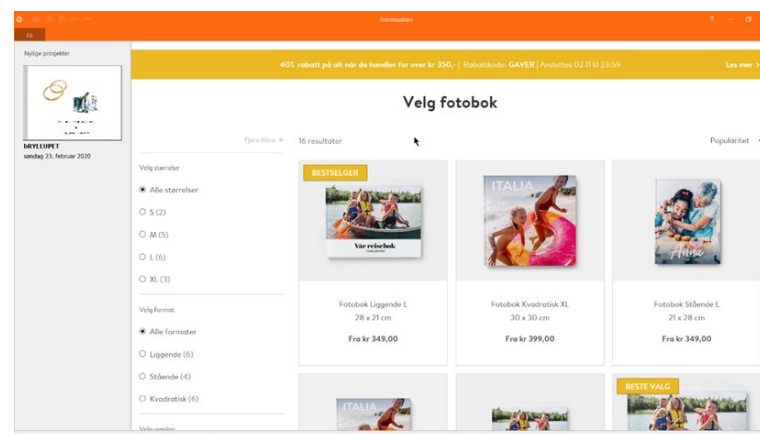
Fotoknudsen

Fil

Nylige prosjekter

BRYLLUPET
søndag 23. februar 2020

40% rabatt på alt når du handler for over kr 350,- | Rabattkode: GAVER | Avsluttes 02.11 kl 23:59

Les mer >

Velg fotobok

Fjern filtre ×

16 resultater

Popularitet

Velg størrelse

Alle størrelser

S (2)

M (5)

L (6)

XL (3)

Velg format

Alle formater

Liggende (6)

Stående (4)

Kvadratisk (6)

BESTSELGER

Vår reisebok

Fotobok Liggende L
28 x 21 cm
Fra kr 349,00

ITALIA

Fotobok Kvadratisk XL
30 x 30 cm
Fra kr 399,00

Anna

Fotobok Stående L
21 x 28 cm
Fra kr 349,00

ITALIA

BESTE VALG